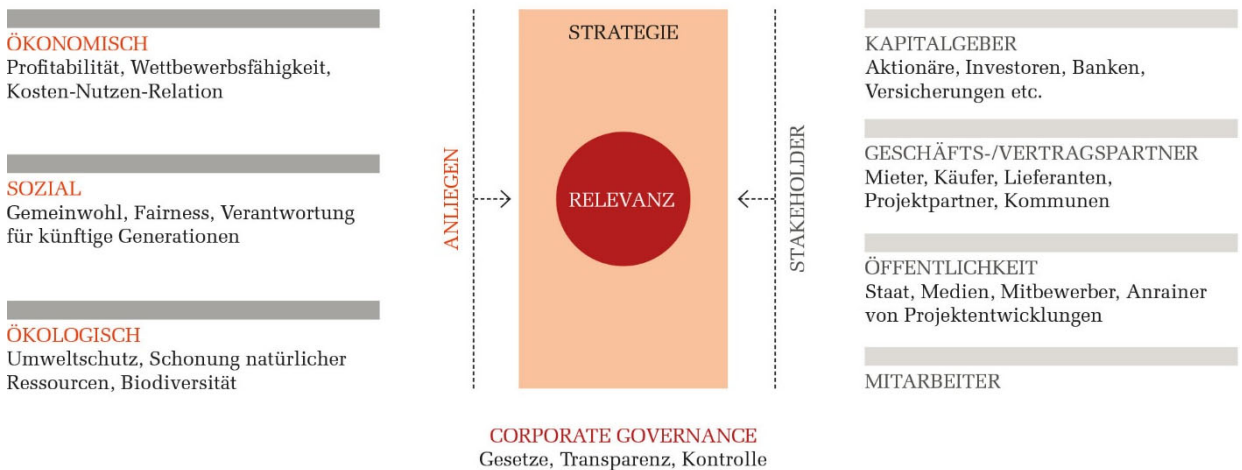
ÖKONOMISCH
Profitabilität, Wettbewerbsfähigkeit, Kosten-Nutzen-Relation

SOZIAL
Gemeinwohl, Fairness, Verantwortung für künftige Generationen

ÖKOLOGISCH
Umweltschutz, Schonung natürlicher Ressourcen, Biodiversität

ANLIEGEN

STRATEGIE

RELEVANZ

STAKEHOLDER

KAPITALGEBER
Aktionäre, Investoren, Banken, Versicherungen etc.

GESCHÄFTS-/VERTRAGSPARTNER
Mieter, Käufer, Lieferanten, Projektpartner, Kommunen

ÖFFENTLICHKEIT
Staat, Medien, Mitbewerber, Anrainer von Projektentwicklungen

MITARBEITER

CORPORATE GOVERNANCE
Gesetze, Transparenz, Kontrolle